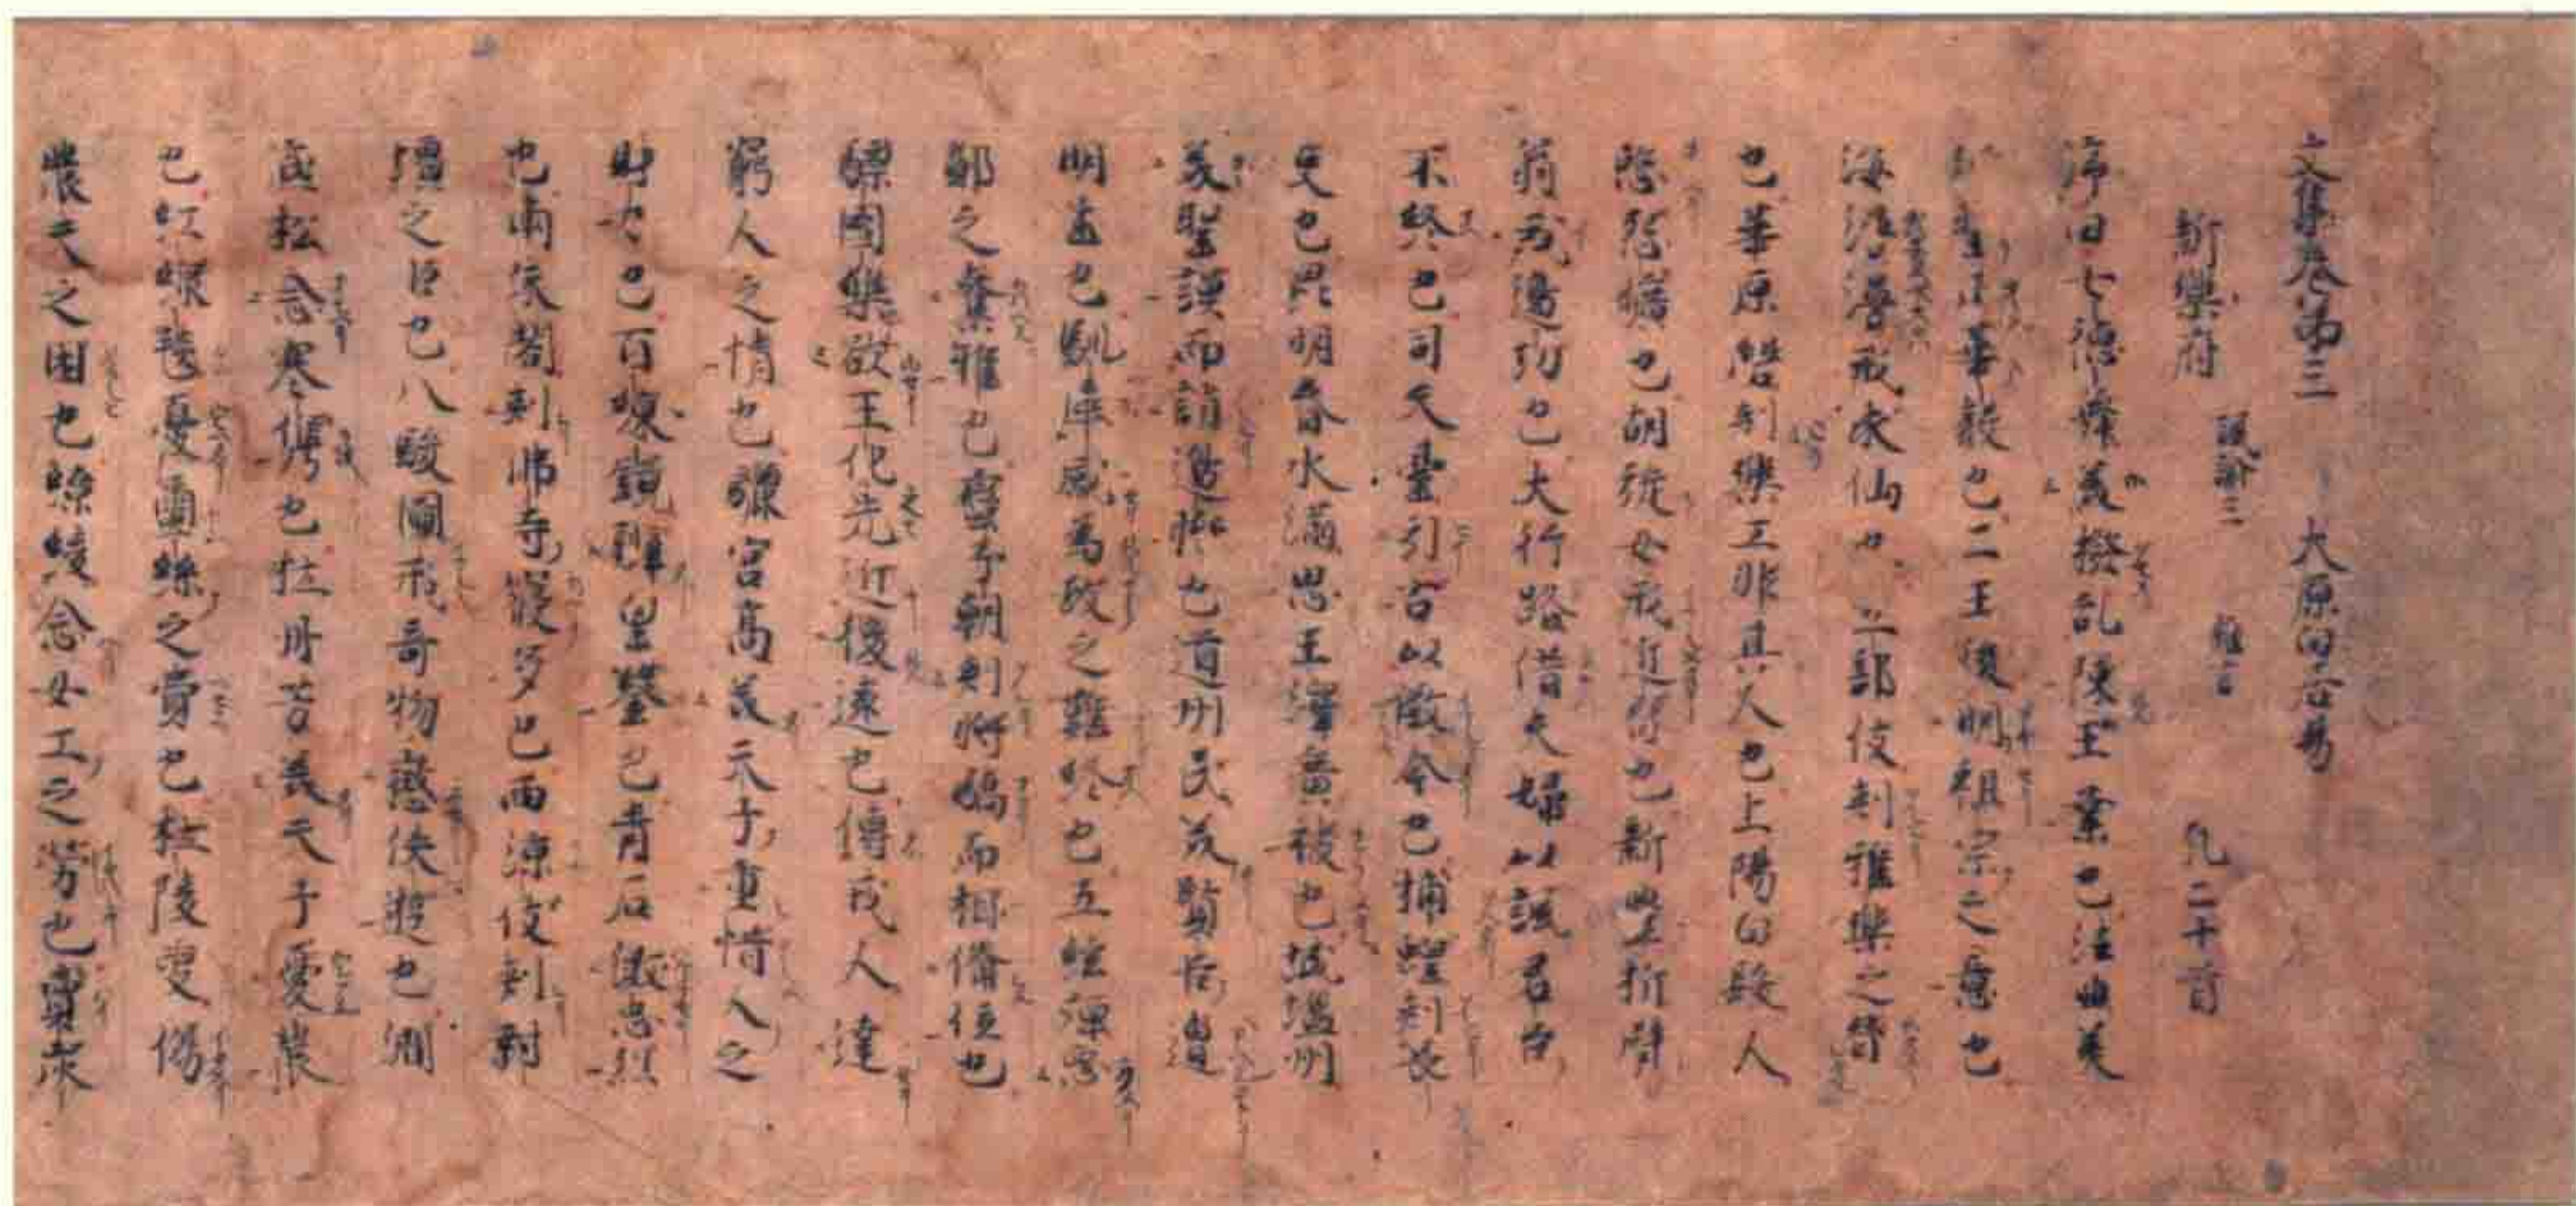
文集卷第三　　大原白居易

新樂府　　諷諭三　　雜言　　凡二十首

澤日七德舞美撥亂陳王業也法曲美

列聖正華聲也二王後明祖宗之意也

海漫漫戒求仙也立部伎刺雅樂之替

也華原磬刺樂工非其人也上陽白髮人

愍怨曠也胡旋女戒近習也新豐折臂

翁戒邊功也太行路借夫婦以諷君臣

不終也司天臺引古以儆今也捕蝗刺長

吏也昆明春水滿思王澤廣被也城鹽州

美聖謨而誚邊將也道州民美賢臣遇

明主也馴犀感爲政之難終也五絃彈惡

鄭之奪雅也蠻子朝刺將驕而相備位也

驃國樂欲王化先近後遠也傳戎人達

窮人之情也驪宮高美天子重惜人之

財力也百煉鏡辨皇王鑒也青石激忠烈

也兩朱閣刺佛寺寖多也西涼伎刺封

疆之臣也八駿圖戒奇物懲佚遊也澗

底松念寒俊也牡丹芳美天子憂農

也紅線毯憂蠶桑之費也杜陵叟傷

農夫之困也繚綾念女工之勞也賣炭